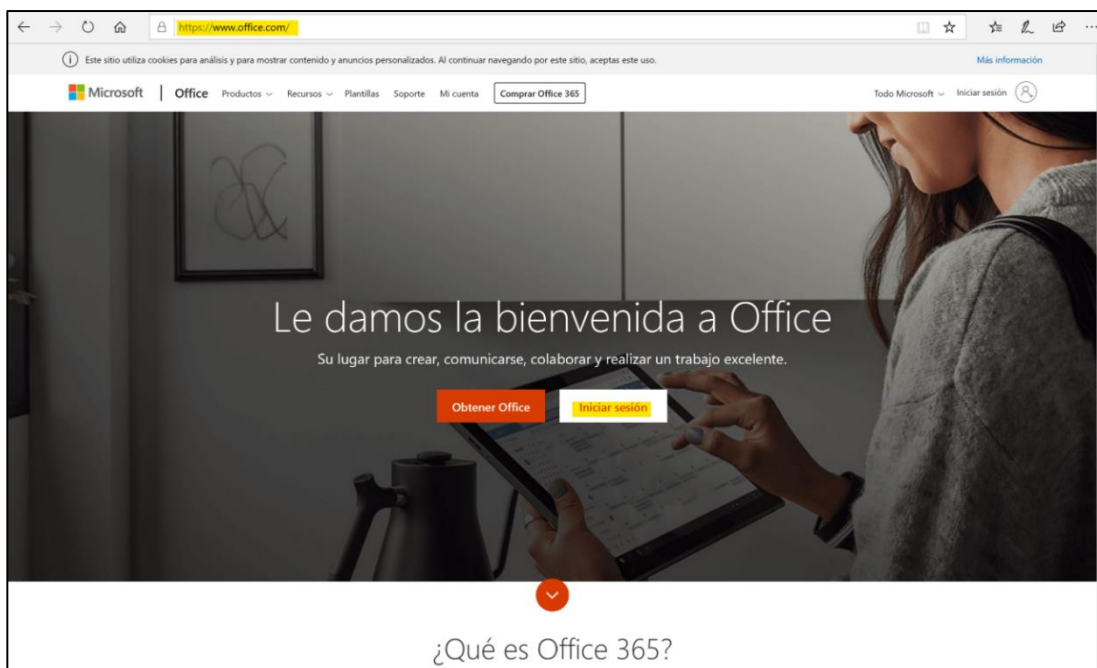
https://www.office.com/

Este sitio utiliza cookies para análisis y para mostrar contenido y anuncios personalizados. Al continuar navegando por este sitio, aceptas este uso.

Más información

Microsoft | Office Productos Recursos Plantillas Soporte Mi cuenta Comprar Office 365

Todo Microsoft Iniciar sesión

Le damos la bienvenida a Office

Su lugar para crear, comunicarse, colaborar y realizar un trabajo excelente.

Obtener Office

Iniciar sesión

¿Qué es Office 365?